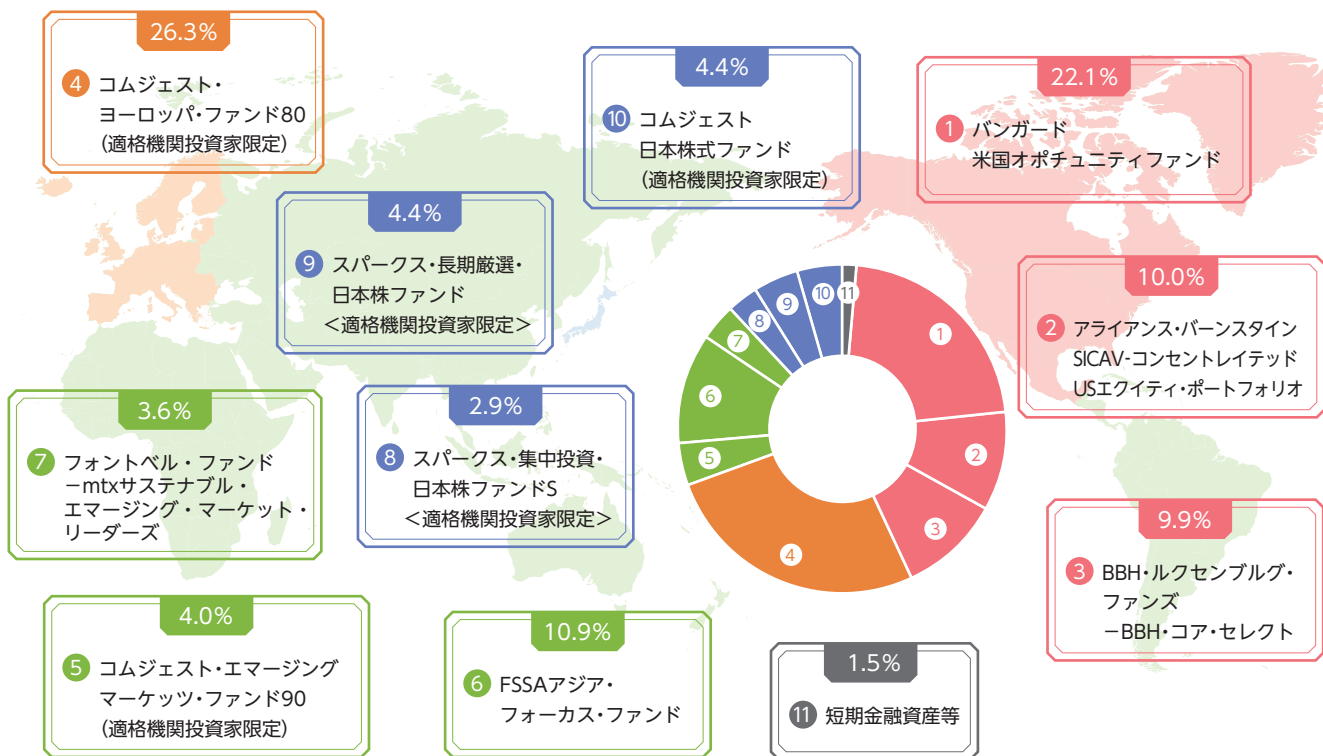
26.3%

4 コムジェスト・ヨーロッパ・ファンド80（適格機関投資家限定）

4.4%

10 コムジェスト日本株式ファンド（適格機関投資家限定）

22.1%

1 バンガード米国オポチュニティファンド

4.4%

9 スパークス・長期厳選・日本株ファンド＜適格機関投資家限定＞

10.0%

2 アライアンス・バーンスタインSICAV-コンセントレイテッドUSエクイティ・ポートフォリオ

3.6%

7 フォントベル・ファンド－mtxサステナブル・エマージング・マーケット・リーダーズ

2.9%

8 スパークス・集中投資・日本株ファンドS＜適格機関投資家限定＞

9.9%

3 BBH・ルクセンブルグ・ファンズ－BBH・コア・セレクト

4.0%

5 コムジェスト・エマージングマーケッツ・ファンド90（適格機関投資家限定）

10.9%

6 FSSAアジア・フォーカス・ファンド

1.5%

11 短期金融資産等

1
2
3
4
5
6
7
8
9
10
11